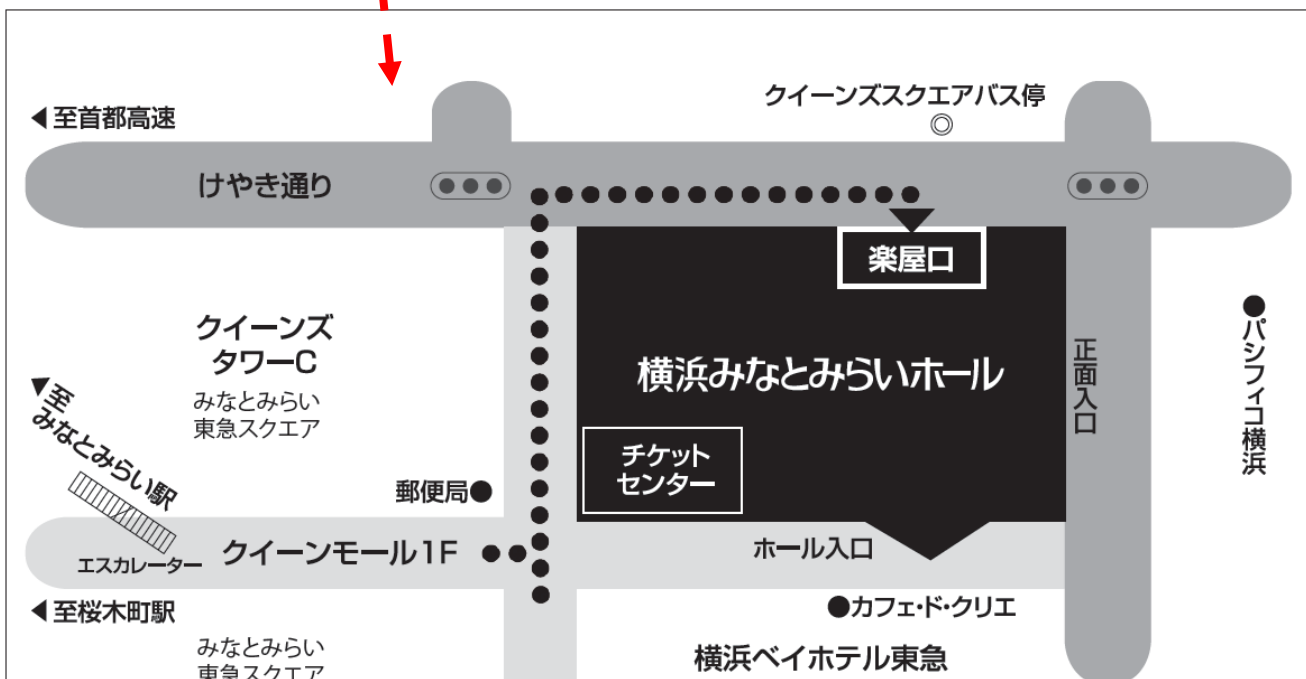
◀至首都高速

クイーンズスクエアバス停

けやき通り

楽屋口

クイーンズ
タワーC

みなとみらい
東急スクエア

◀至
みなとみらい駅

横浜みなとみらいホール

正面入口

●パシフィコ横浜

チケット
センター

郵便局●

エスカレーター

クイーンモール1F

ホール入口

◀至桜木町駅

●カフェ・ド・クリエ

みなとみらい
東急スクエア

横浜ベイホテル東急